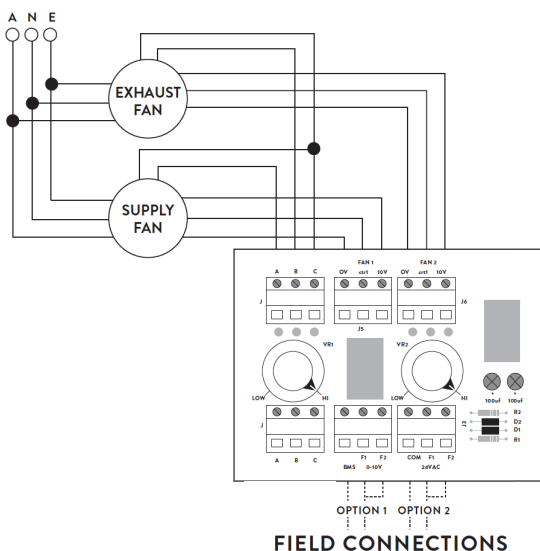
A N E

EXHAUST FAN

SUPPLY FAN

FAN 1
OV ctrl 10V

FAN 2
OV ctrl 10V

A B C

J

J6

J5

VR1

VR2

LOW HI

LOW HI

100uf 100uf

R2
D2
D1
R1

J3

J

A B C

F1 F2
BMS 0-10V

COM F1 F2
24VAC

OPTION 1 OPTION 2

FIELD CONNECTIONS